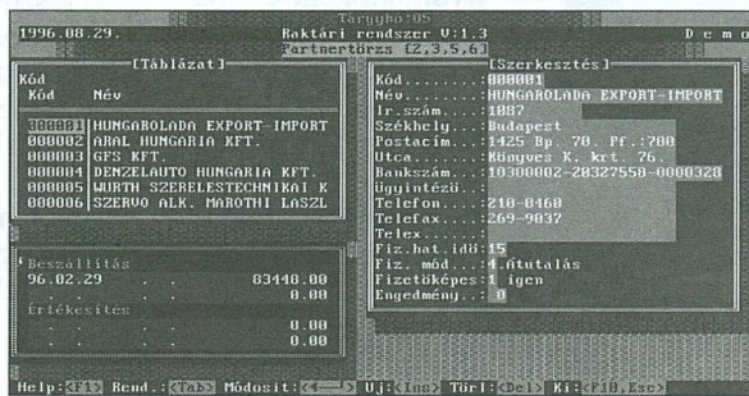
Tárgyhó:05

1996.08.29. Raktári rendszer V:1.3 D e m o

Partnertörzs [2,3,5,6]

[Táblázat]

Kód

| Kód | Név |
|---|---|
| 000001 | HUNGAROLADA EXPORT-IMPORT |
| 000002 | ARAL HUNGARIA KFT. |
| 000003 | GFS KFT. |
| 000004 | DENZELAUTO HUNGARIA KFT. |
| 000005 | WURTH SZERELESTECHNIKAI K |
| 000006 | SZERVO ALK. MAROTHI LASZL |

Beszállítás
96.02.29 83448.00
. . 0.00
Értékesítés
. . 0.00
. . 0.00

[Szerkesztés]
Kód........:000001
Név........:HUNGAROLADA EXPORT-IMPORT
Ir.szám....:1087
Székhely...:Budapest
Postacím...:1425 Bp. 70. Pf.:700
Utca.......:Könyves K. krt. 76.
Bankszám...:10300002-20327550-00003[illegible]
Ügyintéző..:
Telefon....:210-0460
Telefax....:269-9837
Telex......:
Fiz.hat.idő:15
Fiz. mód...:4.Átutalás
Fizetőképes:1 igen
Engedmény..: 0

Help:<F1> Rend.:<Tab> Módosít:<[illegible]> Uj:<Ins> Töröl:<Del> Ki:<F10,Esc>